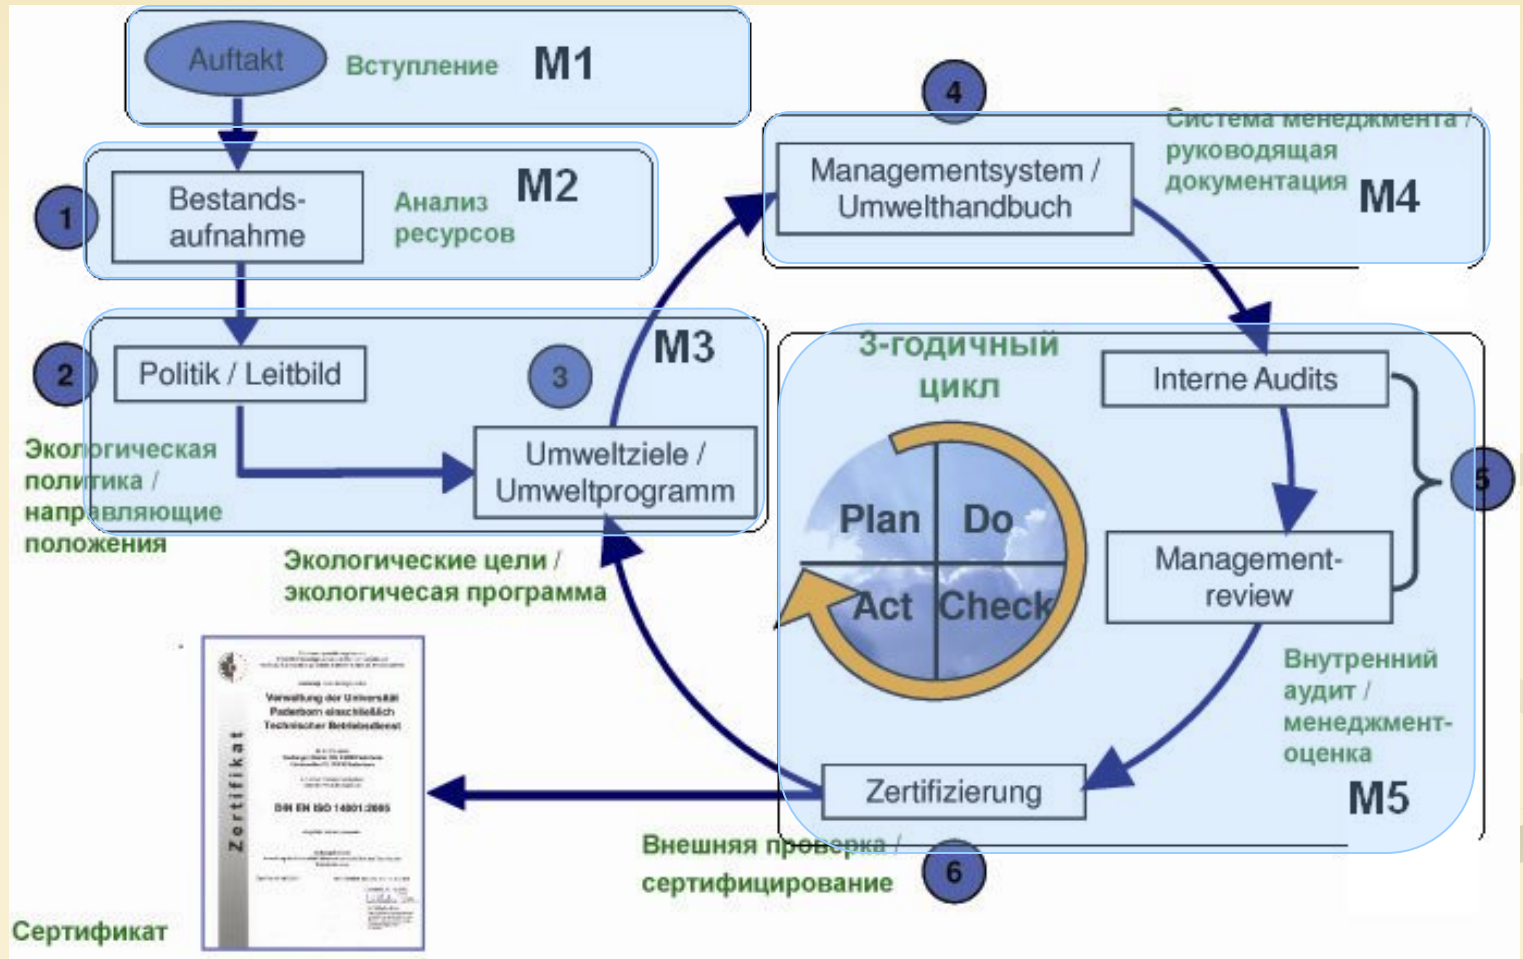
Auftakt Вступление M1

1 Bestandsaufnahme Анализ ресурсов M2

2 Politik / Leitbild

3

M3

Umweltziele / Umweltprogramm

Экологическая политика / направляющие положения

Экологические цели / экологичесая программа

4

Managementsystem / Umwelthandbuch

Система менеджмента / руководящая документация M4

3-годичный цикл

Plan Do Act Check

Interne Audits

Management-review

5

Внутренний аудит / менеджмент-оценка

Zertifizierung

M5

Внешняя проверка / сертифицирование

6

Zertifikat

Verwaltung der Universität Paderborn einschließlich Technischer Betriebsdienst

DIN EN ISO 14001:2005

Сертификат